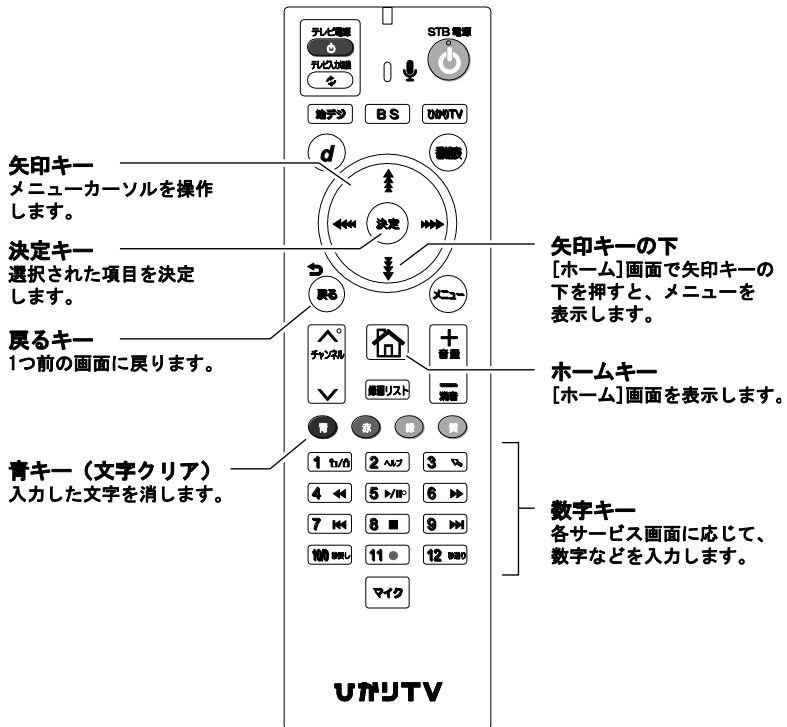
テレビ電源
テレビ入力切換
STB 電源
地デジ
BS
ひかりTV
d
番組表
決定
戻る
メニュー
チャンネル
音量
消音
録画リスト
青
赤
緑
黄
1
2
3
4
5
6
7
8
9
10
11
12
マイク
ひかりTV

矢印キー
メニューカーソルを操作します。

決定キー
選択された項目を決定します。

戻るキー
1つ前の画面に戻ります。

青キー（文字クリア）
入力した文字を消します。

矢印キーの下
[ホーム]画面で矢印キーの下を押すと、メニューを表示します。

ホームキー
[ホーム]画面を表示します。

数字キー
各サービス画面に応じて、数字などを入力します。